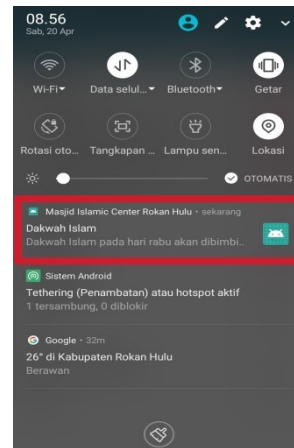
08.56
Sab, 20 Apr

Wi-Fi
Data selul...
Bluetooth
Getar
Rotasi oto...
Tangkapan ...
Lampu sen...
Lokasi
OTOMATIS

Masjid Islamic Center Rokan Hulu • sekarang
Dakwah Islam
Dakwah Islam pada hari rabu akan dibimbi...

Sistem Android
Tethering (Penambatan) atau hotspot aktif
1 tersambung, 0 diblokir

Google • 32m
26° di Kabupaten Rokan Hulu
Berawan